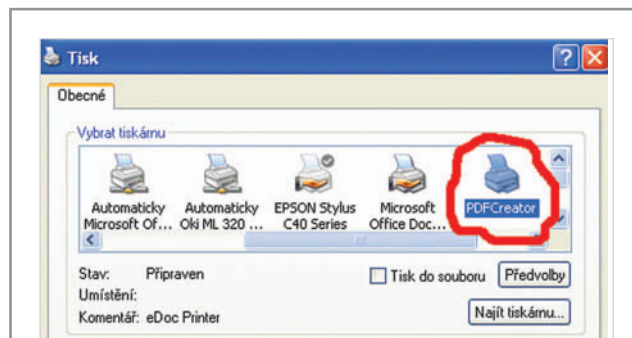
Tisk

Obecné

Vybrat tiskárnu

Automaticky Microsoft Of...

Automaticky Oki ML 320 ...

EPSON Stylus C40 Series

Microsoft Office Doc...

PDFCreator

Stav: Připraven

Umístění:

Komentář: eDoc Printer

Tisk do souboru

Předvolby

Najít tiskárnu...